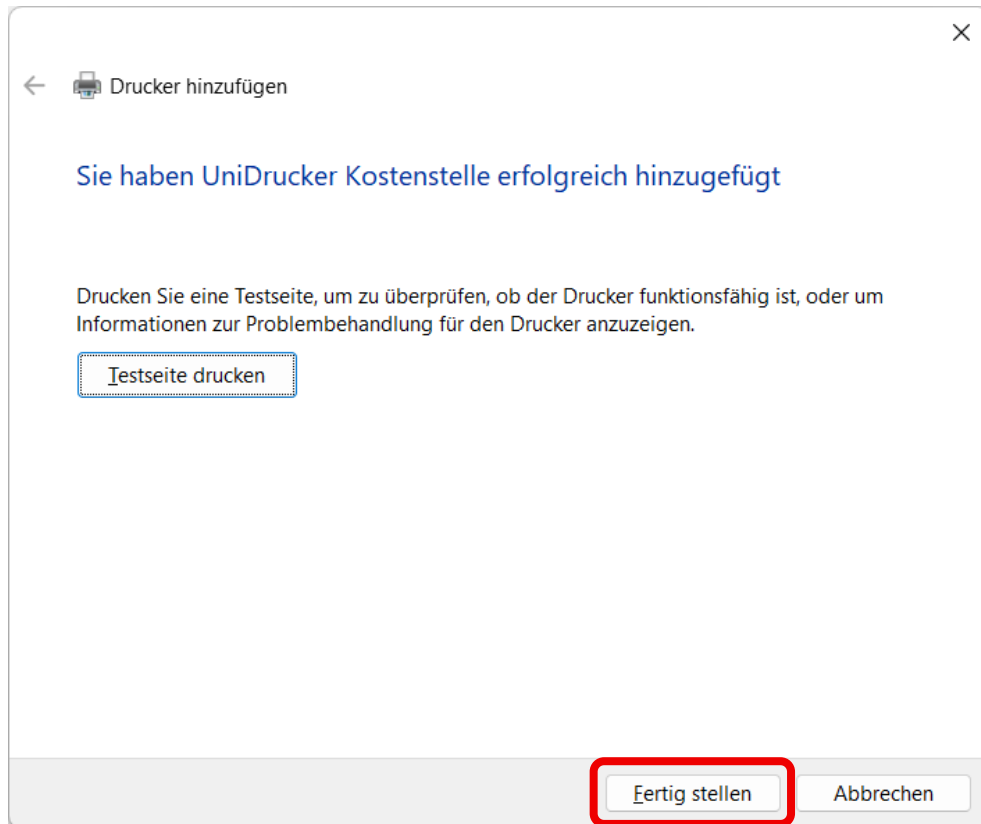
Drucker hinzufügen

Sie haben UniDrucker Kostenstelle erfolgreich hinzugefügt

Drucken Sie eine Testseite, um zu überprüfen, ob der Drucker funktionsfähig ist, oder um Informationen zur Problembehandlung für den Drucker anzuzeigen.

Testseite drucken

Fertig stellen

Abbrechen